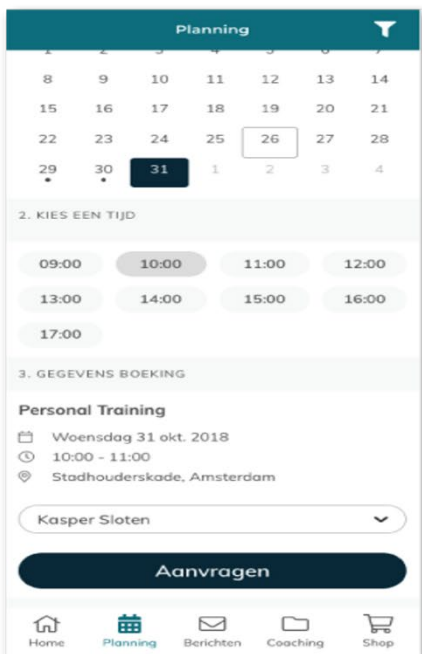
Planning

8 9 10 11 12 13 14
15 16 17 18 19 20 21
22 23 24 25 26 27 28
29 30 31 1 2 3 4

2. KIES EEN TIJD

09:00 10:00 11:00 12:00
13:00 14:00 15:00 16:00
17:00

3. GEGEVENS BOEKING

Personal Training
Woensdag 31 okt. 2018
10:00 - 11:00
Stadhouderskade, Amsterdam

Kasper Sloten

Aanvragen

Home Planning Berichten Coaching Shop